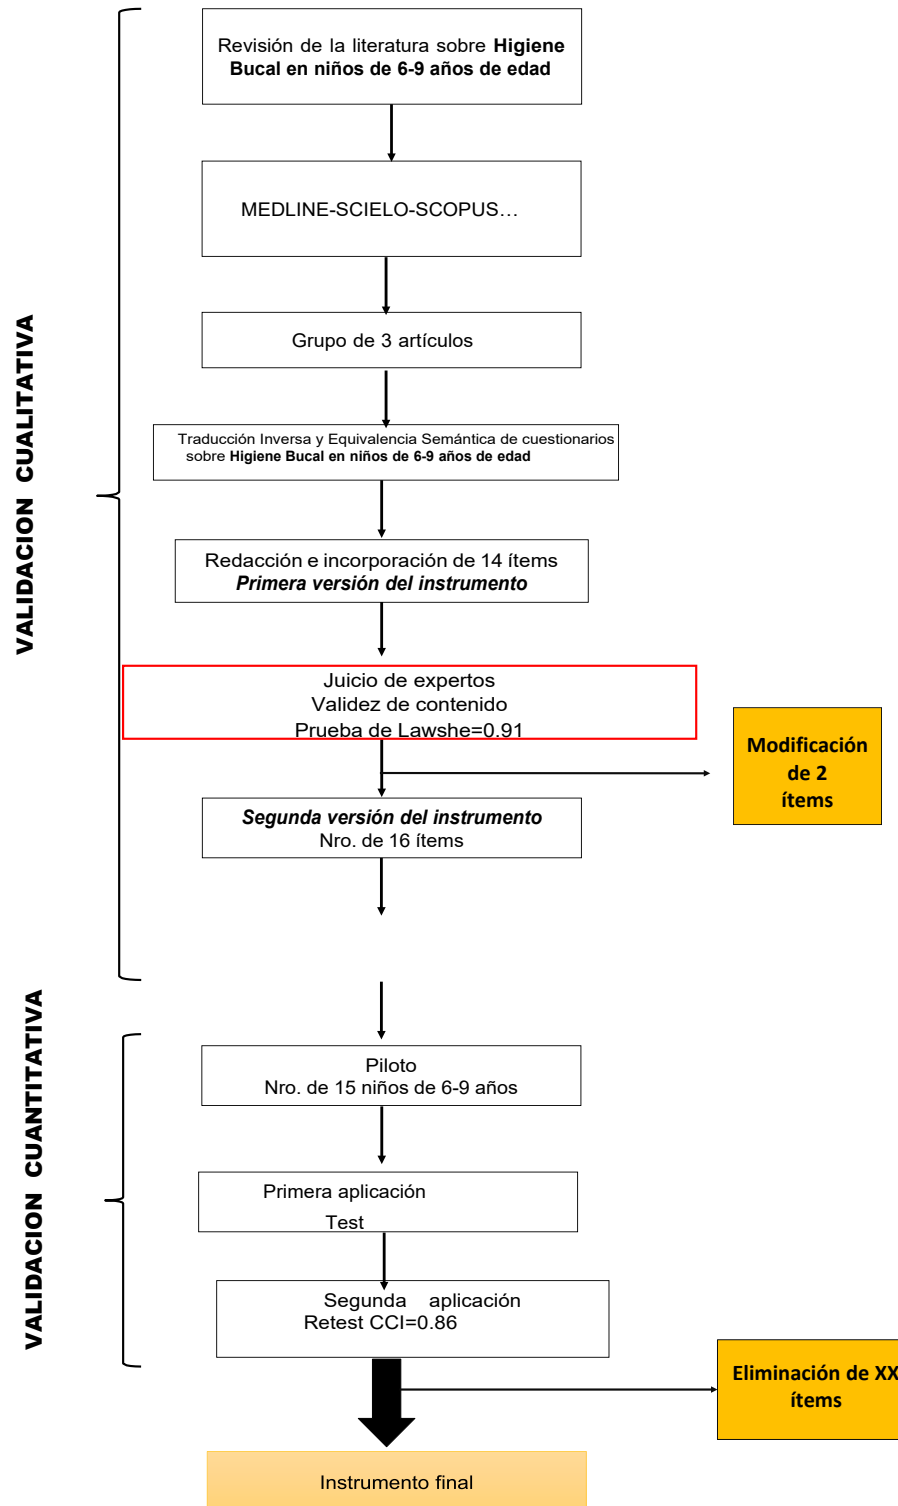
VALIDACION CUALITATIVA

Revisión de la literatura sobre **Higiene Bucal en niños de 6-9 años de edad**

MEDLINE-SCIELO-SCOPUS…

Grupo de 3 artículos

Traducción Inversa y Equivalencia Semántica de cuestionarios sobre **Higiene Bucal en niños de 6-9 años de edad**

Redacción e incorporación de 14 ítems
***Primera versión del instrumento***

Juicio de expertos
Validez de contenido
Prueba de Lawshe=0.91

**Modificación de 2 ítems**

***Segunda versión del instrumento***
Nro. de 16 ítems

VALIDACION CUANTITATIVA

Piloto
Nro. de 15 niños de 6-9 años

Primera aplicación
Test

Segunda aplicación
Retest CCI=0.86

**Eliminación de XX ítems**

Instrumento final